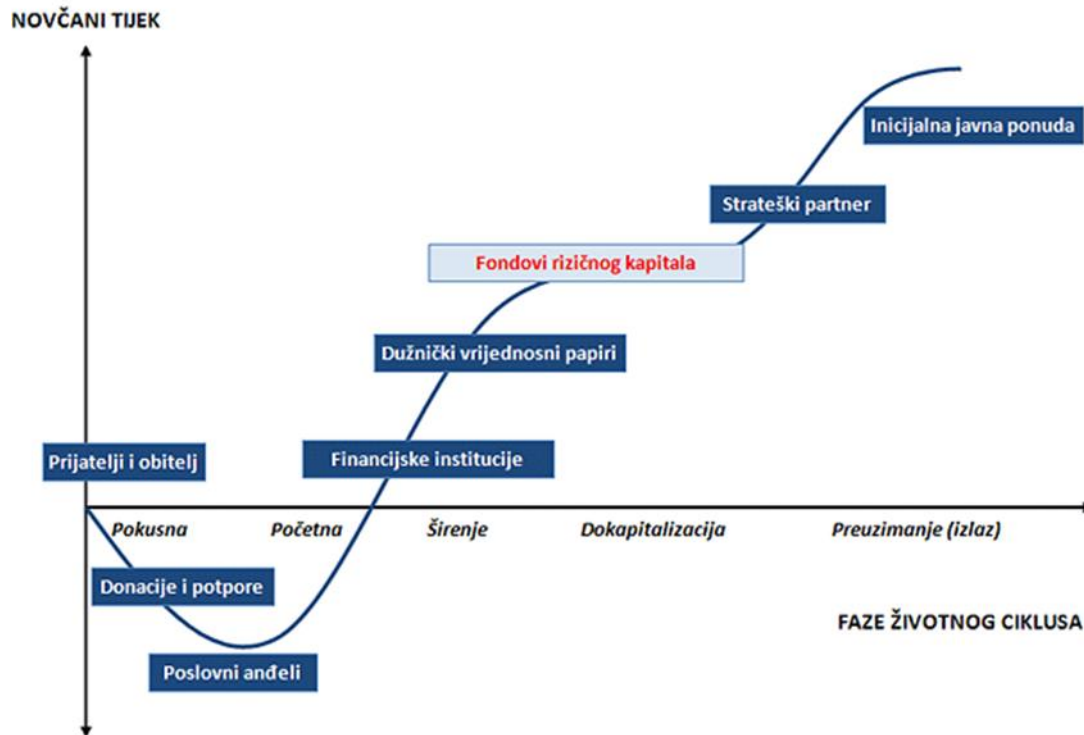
NOVČANI TIJEK

Inicijalna javna ponuda

Strateški partner

Fondovi rizičnog kapitala

Dužnički vrijednosni papiri

Prijatelji i obitelj

Financijske institucije

Pokusna

Početna

Širenje

Dokapitalizacija

Preuzimanje (izlaz)

Donacije i potpore

FAZE ŽIVOTNOG CIKLUSA

Poslovni anđeli